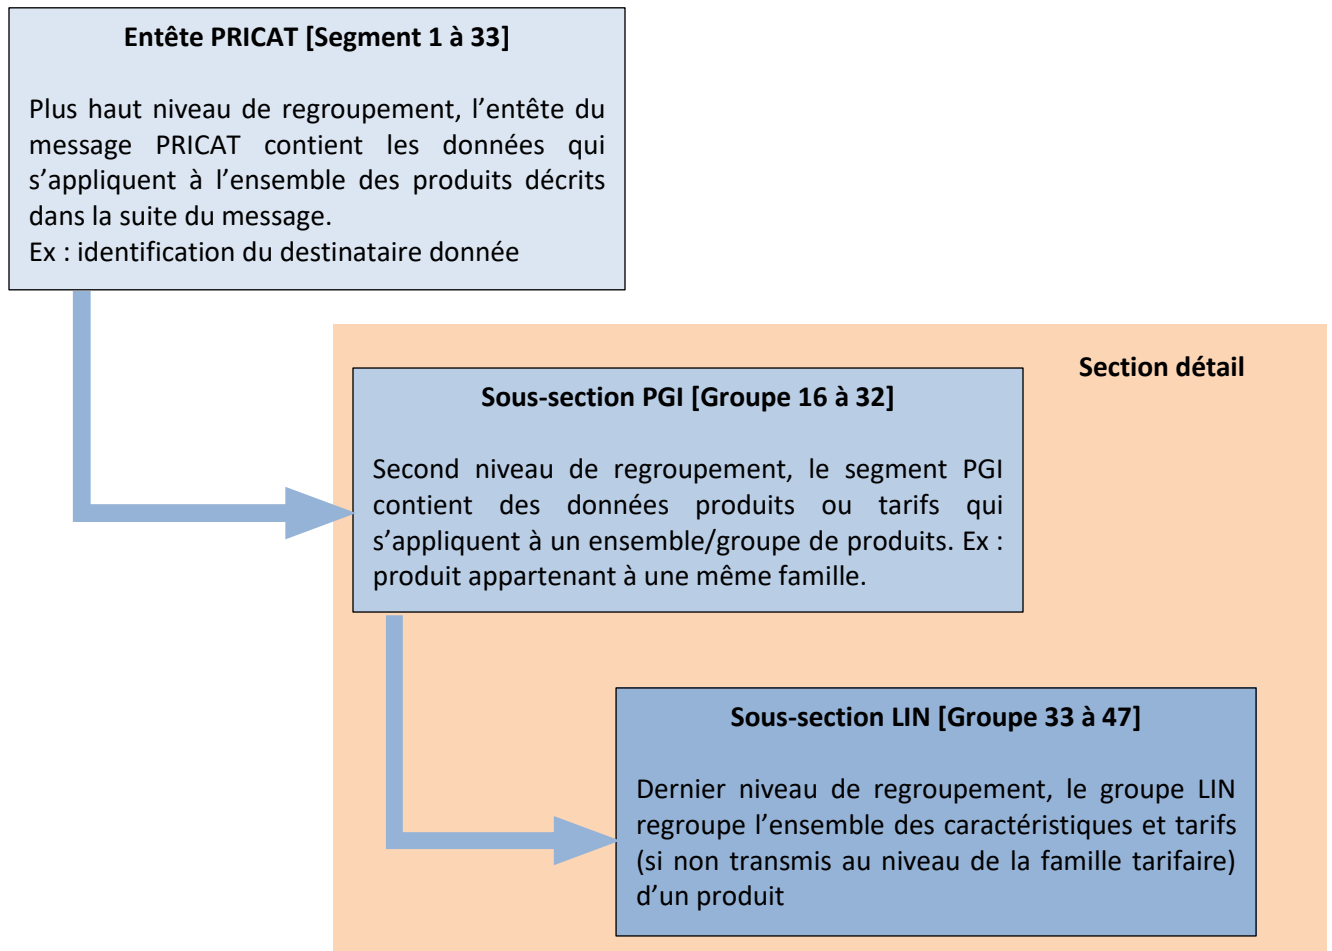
Entête PRICAT [Segment 1 à 33]

Plus haut niveau de regroupement, l’entête du message PRICAT contient les données qui s’appliquent à l’ensemble des produits décrits dans la suite du message.
Ex : identification du destinataire donnée

Section détail

Sous-section PGI [Groupe 16 à 32]

Second niveau de regroupement, le segment PGI contient des données produits ou tarifs qui s’appliquent à un ensemble/groupe de produits. Ex : produit appartenant à une même famille.

Sous-section LIN [Groupe 33 à 47]

Dernier niveau de regroupement, le groupe LIN regroupe l’ensemble des caractéristiques et tarifs (si non transmis au niveau de la famille tarifaire) d’un produit